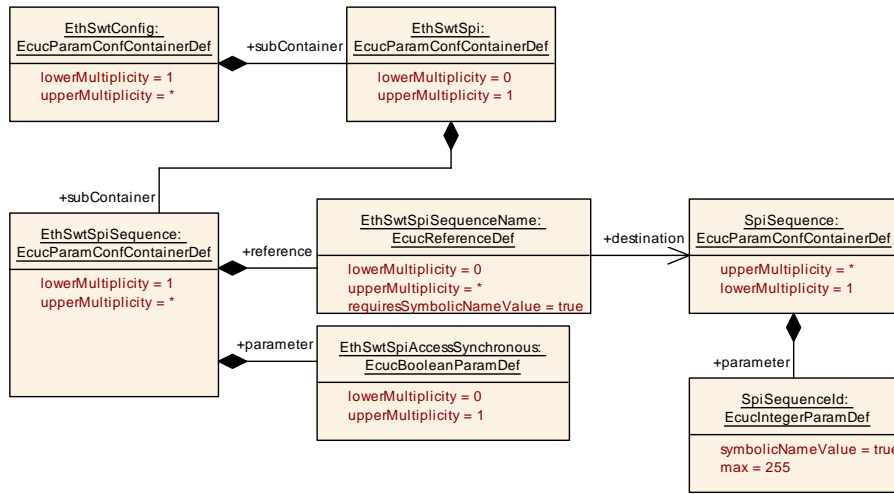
EthSwtConfig:
EcucParamConfContainerDef

lowerMultiplicity = 1
upperMultiplicity = *

+subContainer

EthSwtSpi:
EcucParamConfContainerDef

lowerMultiplicity = 0
upperMultiplicity = 1

+subContainer

EthSwtSpiSequence:
EcucParamConfContainerDef

lowerMultiplicity = 1
upperMultiplicity = *

+reference

EthSwtSpiSequenceName:
EcucReferenceDef

lowerMultiplicity = 0
upperMultiplicity = *
requiresSymbolicNameValue = true

+destination

SpiSequence:
EcucParamConfContainerDef

upperMultiplicity = *
lowerMultiplicity = 1

+parameter

EthSwtSpiAccessSynchronous:
EcucBooleanParamDef

lowerMultiplicity = 0
upperMultiplicity = 1

+parameter

SpiSequenceId:
EcucIntegerParamDef

symbolicNameValue = true
max = 255